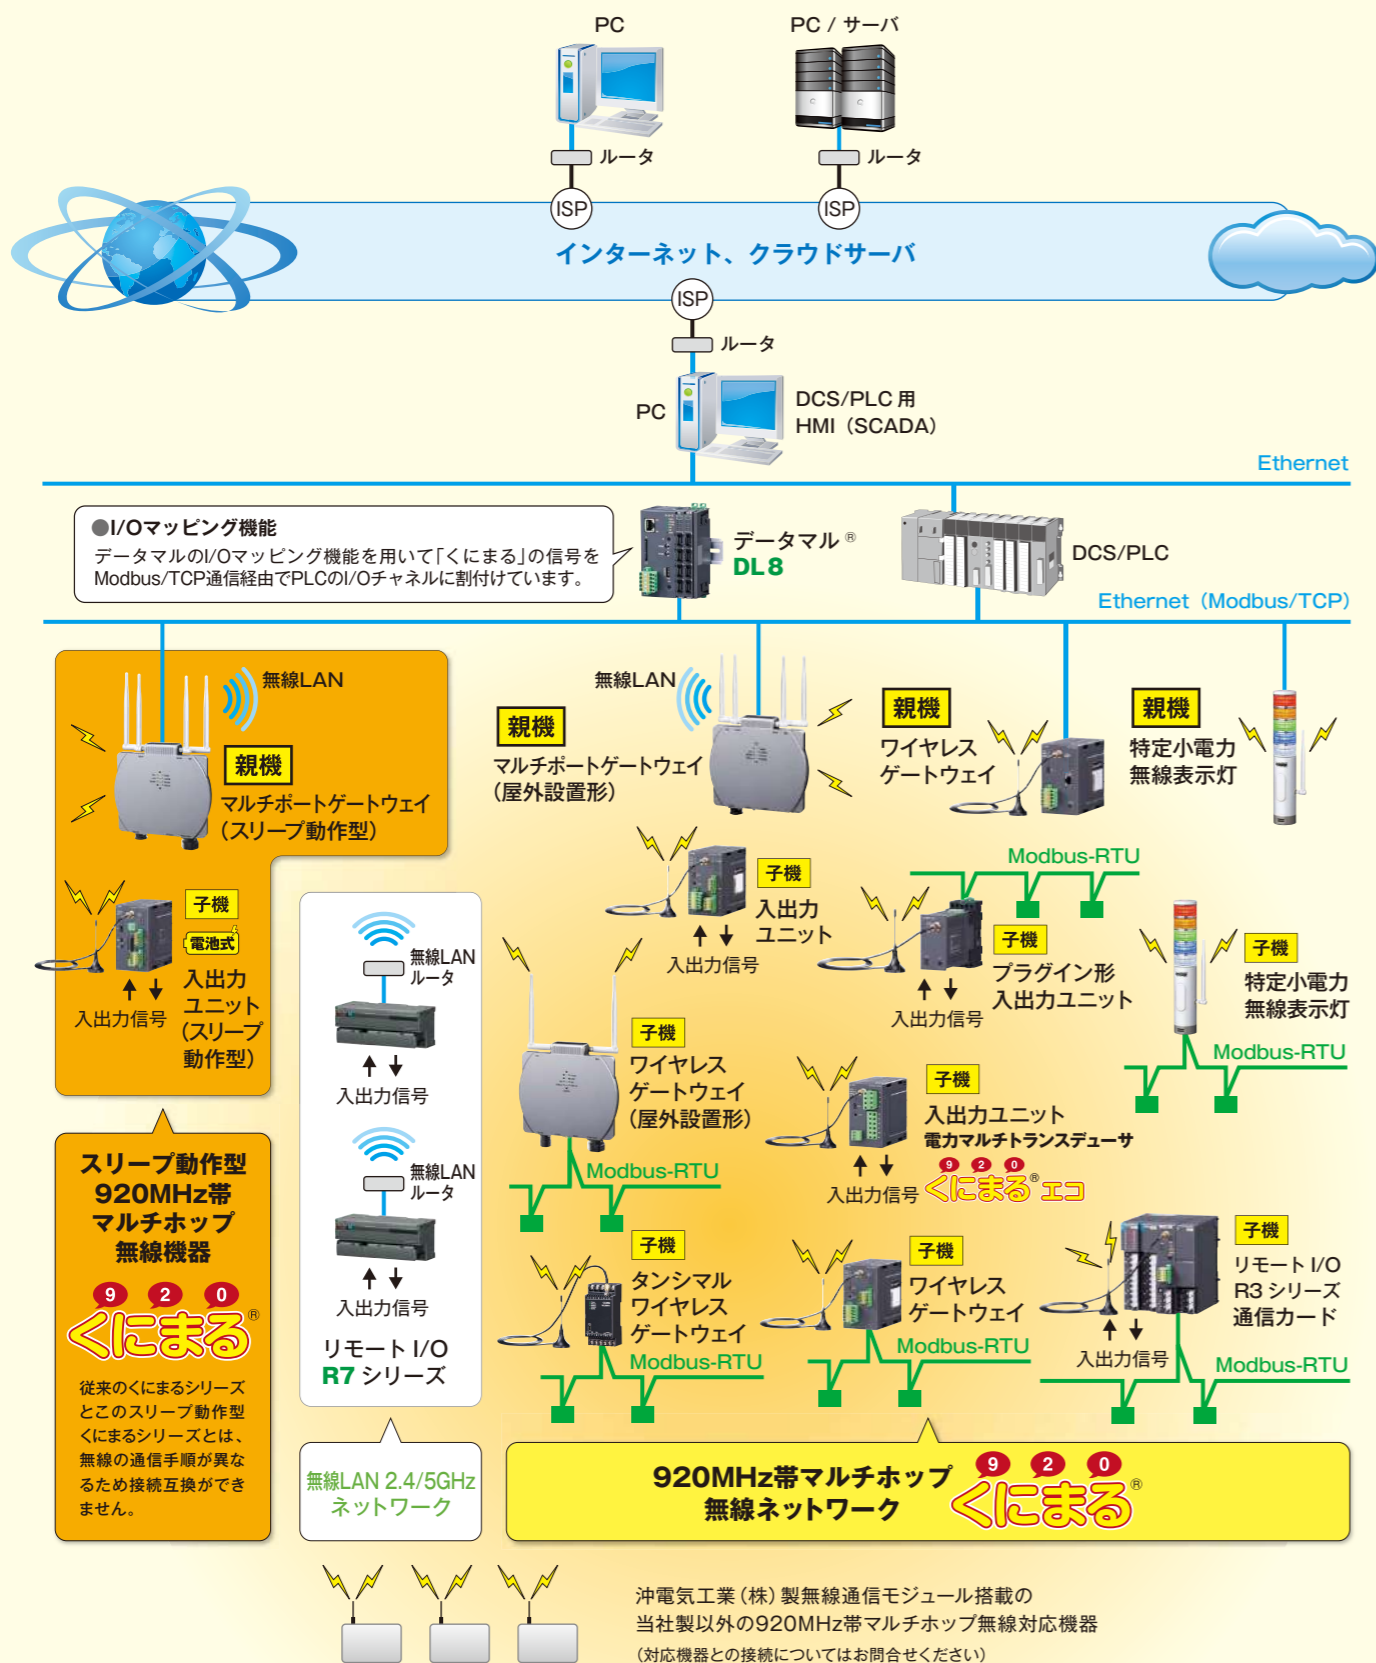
PC

PC / サーバ

ルータ

ルータ

ISP

ISP

インターネット、クラウドサーバ

ISP

ルータ

PC

DCS/PLC 用
HMI（SCADA）

Ethernet

●I/Oマッピング機能
データマルのI/Oマッピング機能を用いて「くにまる」の信号をModbus/TCP通信経由でPLCのI/Oチャネルに割付けています。

データマル®
DL8

DCS/PLC

Ethernet（Modbus/TCP）

無線LAN

親機
マルチポートゲートウェイ（スリープ動作型）

子機
電池式
入出力ユニット（スリープ動作型）

入出力信号

スリープ動作型 920MHz帯 マルチホップ 無線機器

9 2 0
くにまる®

従来のくにまるシリーズとこのスリープ動作型くにまるシリーズとは、無線の通信手順が異なるため接続互換ができません。

無線LAN
ルータ

入出力信号

無線LAN
ルータ

入出力信号

リモート I/O
R7 シリーズ

無線LAN 2.4/5GHz ネットワーク

無線LAN

親機
マルチポートゲートウェイ（屋外設置形）

親機
ワイヤレスゲートウェイ

親機
特定小電力無線表示灯

子機
入出力ユニット

入出力信号

Modbus-RTU

子機
プラグイン形入出力ユニット

入出力信号

子機
特定小電力無線表示灯

Modbus-RTU

子機
ワイヤレスゲートウェイ（屋外設置形）

Modbus-RTU

子機
入出力ユニット
電力マルチトランスデューサ

入出力信号

9 2 0
くにまる®エコ

子機
タンシマルワイヤレスゲートウェイ

Modbus-RTU

子機
ワイヤレスゲートウェイ

Modbus-RTU

子機
リモート I/O R3 シリーズ 通信カード

入出力信号

Modbus-RTU

920MHz帯マルチホップ 無線ネットワーク

9 2 0
くにまる®

沖電気工業（株）製無線通信モジュール搭載の
当社製以外の920MHz帯マルチホップ無線対応機器
（対応機器との接続についてはお問合せください）